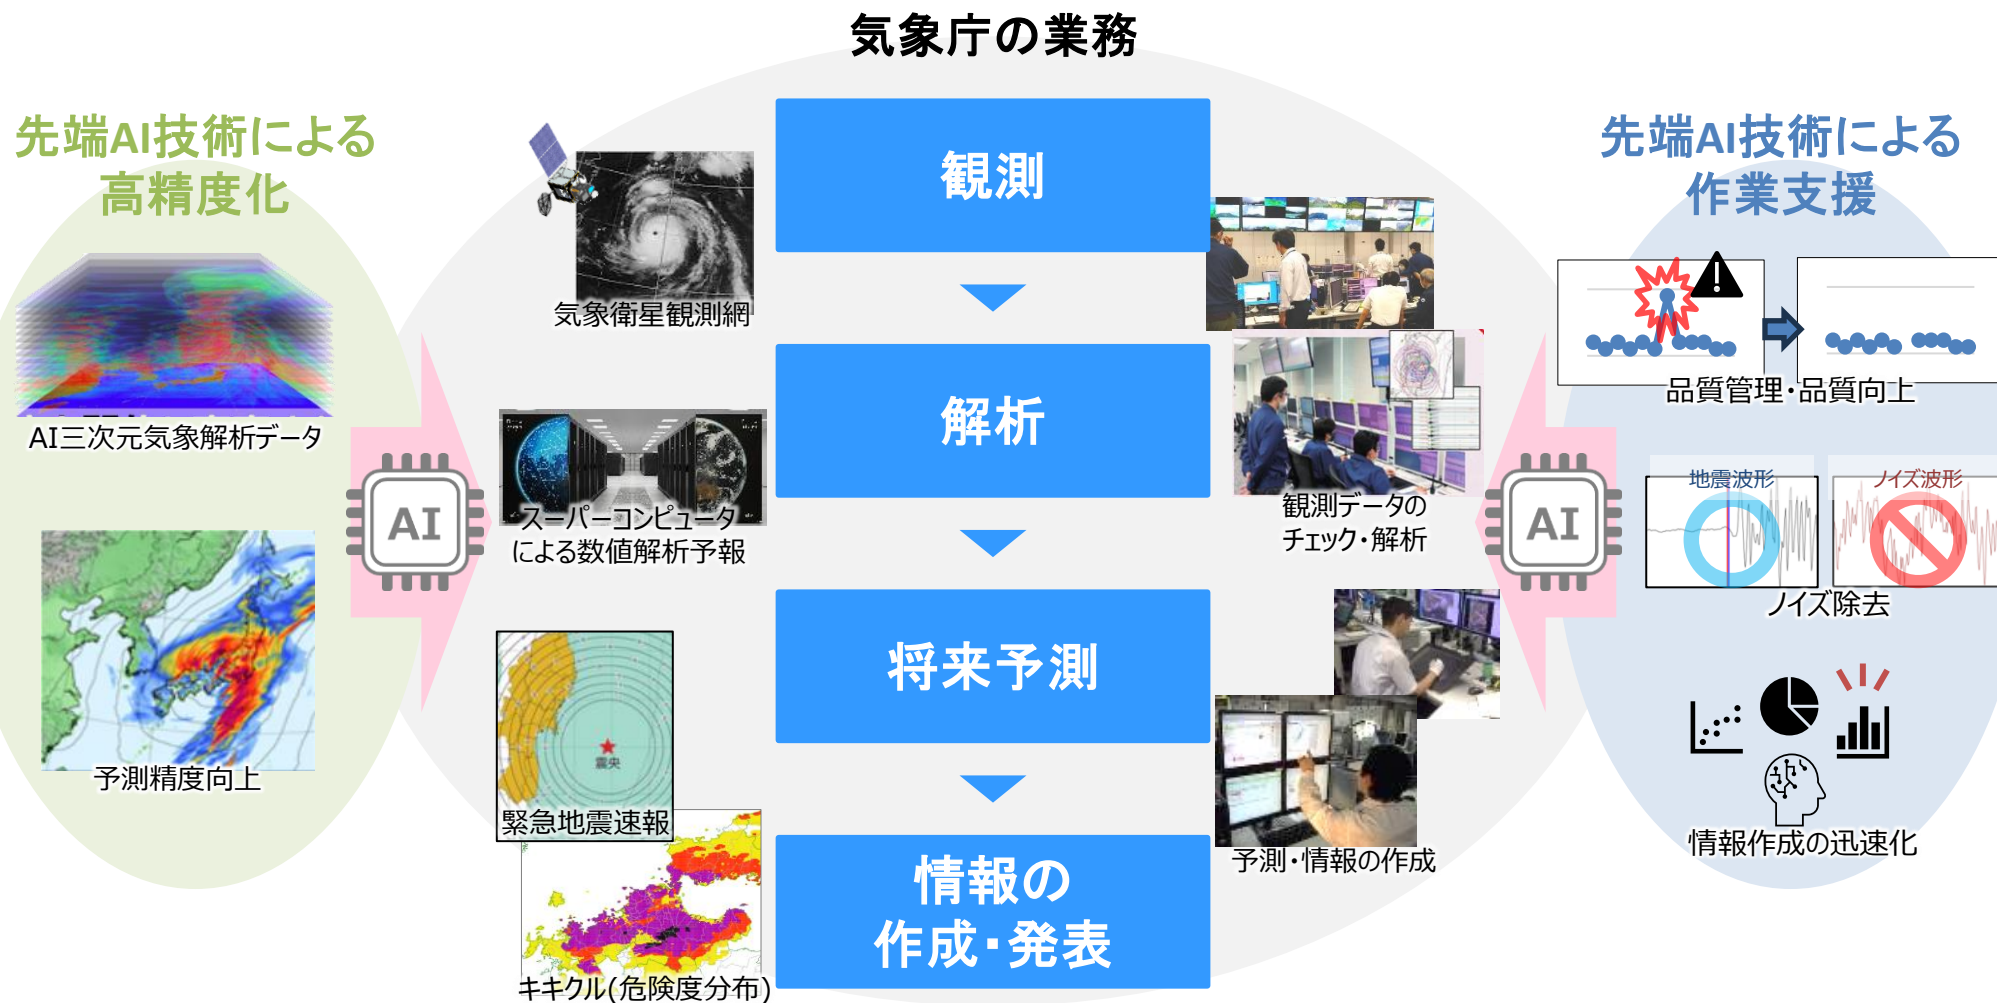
気象庁の業務

先端AI技術による
高精度化

AI三次元気象解析データ

予測精度向上

AI

気象衛星観測網

スーパーコンピュータ
による数値解析予報

震央

緊急地震速報

キキクル(危険度分布)

観測

解析

将来予測

情報の
作成・発表

観測データの
チェック・解析

予測・情報の作成

先端AI技術による
作業支援

品質管理・品質向上

AI

地震波形

ノイズ波形

ノイズ除去

情報作成の迅速化